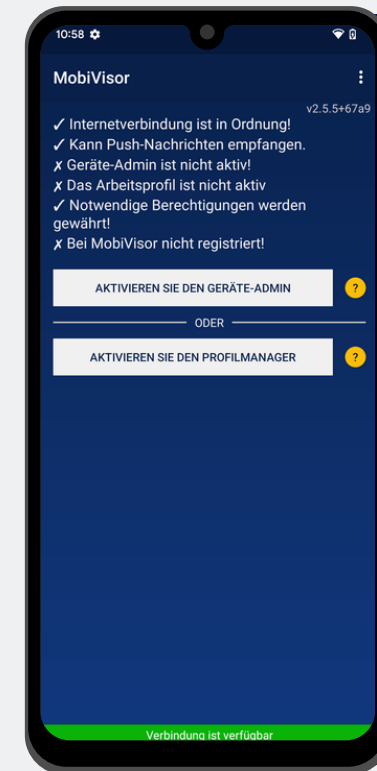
10:58

MobiVisor

v2.5.5+67a9

✓ Internetverbindung ist in Ordnung!
✓ Kann Push-Nachrichten empfangen.
✗ Geräte-Admin ist nicht aktiv!
✗ Das Arbeitsprofil ist nicht aktiv
✓ Notwendige Berechtigungen werden gewährt!
✗ Bei MobiVisor nicht registriert!

AKTIVIEREN SIE DEN GERÄTE-ADMIN

?

ODER

AKTIVIEREN SIE DEN PROFILMANAGER

?

Verbindung ist verfügbar